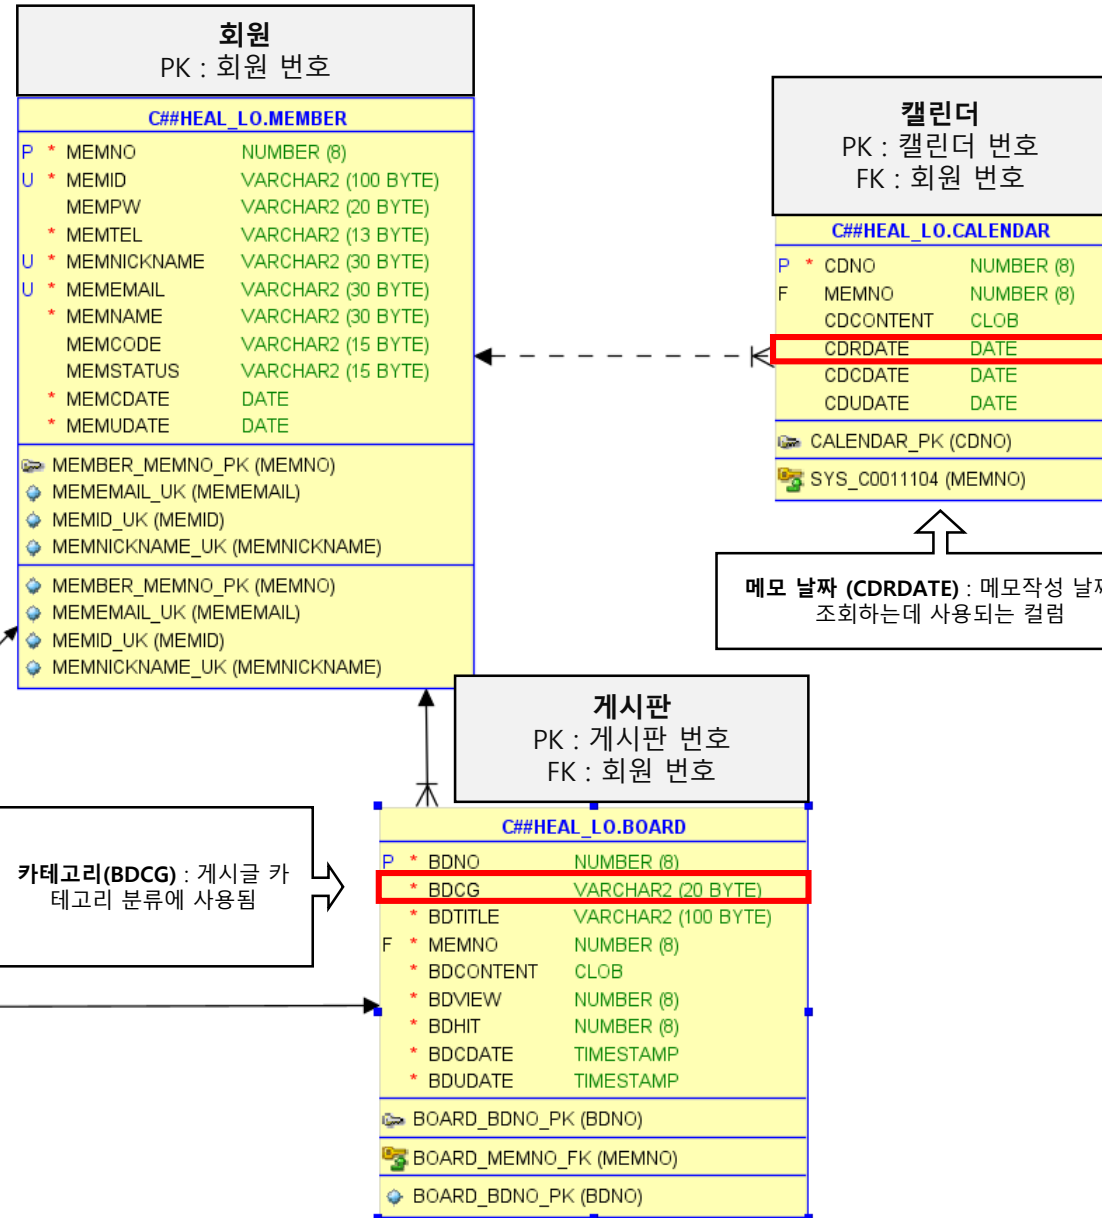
회원
PK : 회원 번호

C##HEAL_LO.MEMBER

| | | | |
|---|---|---|---|
| P | * | MEMNO | NUMBER (8) |
| U | * | MEMID | VARCHAR2 (100 BYTE) |
| | | MEMPW | VARCHAR2 (20 BYTE) |
| | * | MEMTEL | VARCHAR2 (13 BYTE) |
| U | * | MEMNICKNAME | VARCHAR2 (30 BYTE) |
| U | * | MEMEMAIL | VARCHAR2 (30 BYTE) |
| | * | MEMNAME | VARCHAR2 (30 BYTE) |
| | | MEMCODE | VARCHAR2 (15 BYTE) |
| | | MEMSTATUS | VARCHAR2 (15 BYTE) |
| | * | MEMCDATE | DATE |
| | * | MEMUDATE | DATE |

MEMBER_MEMNO_PK (MEMNO)
MEMEMAIL_UK (MEMEMAIL)
MEMID_UK (MEMID)
MEMNICKNAME_UK (MEMNICKNAME)

MEMBER_MEMNO_PK (MEMNO)
MEMEMAIL_UK (MEMEMAIL)
MEMID_UK (MEMID)
MEMNICKNAME_UK (MEMNICKNAME)

캘린더
PK : 캘린더 번호
FK : 회원 번호

C##HEAL_LO.CALENDAR

| | | | |
|---|---|---|---|
| P | * | CDNO | NUMBER (8) |
| F | | MEMNO | NUMBER (8) |
| | | CDCONTENT | CLOB |
| | | CDRDATE | DATE |
| | | CDCDATE | DATE |
| | | CDUDATE | DATE |

CALENDAR_PK (CDNO)
SYS_C0011104 (MEMNO)

메모 날짜 (CDRDATE) : 메모작성 날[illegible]
조회하는데 사용되는 컬럼

게시판
PK : 게시판 번호
FK : 회원 번호

카테고리(BDCG) : 게시글 카테고리 분류에 사용됨

C##HEAL_LO.BOARD

| | | | |
|---|---|---|---|
| P | * | BDNO | NUMBER (8) |
| | * | BDCG | VARCHAR2 (20 BYTE) |
| | * | BDTITLE | VARCHAR2 (100 BYTE) |
| F | * | MEMNO | NUMBER (8) |
| | * | BDCONTENT | CLOB |
| | * | BDVIEW | NUMBER (8) |
| | * | BDHIT | NUMBER (8) |
| | * | BDCDATE | TIMESTAMP |
| | * | BDUDATE | TIMESTAMP |

BOARD_BDNO_PK (BDNO)
BOARD_MEMNO_FK (MEMNO)
BOARD_BDNO_PK (BDNO)